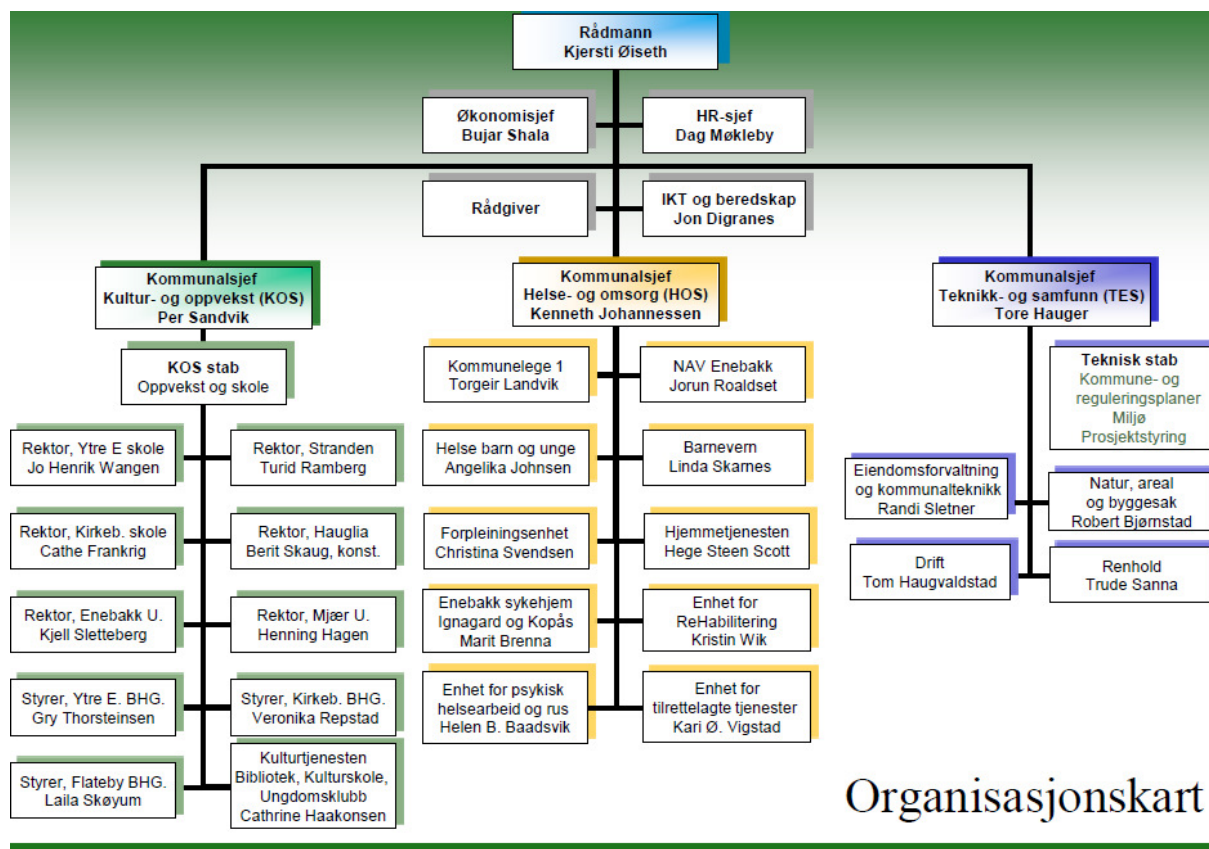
Rådmann
Kjersti Øiseth

Økonomisjef
Bujar Shala

HR-sjef
Dag Møkleby

Rådgiver

IKT og beredskap
Jon Digranes

Kommunalsjef
Kultur- og oppvekst (KOS)
Per Sandvik

KOS stab
Oppvekst og skole

Rektor, Ytre E skole
Jo Henrik Wangen

Rektor, Stranden
Turid Ramberg

Rektor, Kirkeb. skole
Cathe Frankrig

Rektor, Hauglia
Berit Skaug, konst.

Rektor, Enebakk U.
Kjell Sletteberg

Rektor, Mjær U.
Henning Hagen

Styrer, Ytre E. BHG.
Gry Thorsteinsen

Styrer, Kirkeb. BHG.
Veronika Repstad

Styrer, Flateby BHG.
Laila Skøyum

Kulturtjenesten
Bibliotek, Kulturskole,
Ungdomsklubb
Cathrine Haakonsen

Kommunalsjef
Helse- og omsorg (HOS)
Kenneth Johannessen

Kommunelege 1
Torgeir Landvik

NAV Enebakk
Jorun Roaldset

Helse barn og unge
Angelika Johnsen

Barnevern
Linda Skarnes

Forpleiningsenhet
Christina Svendsen

Hjemmetjenesten
Hege Steen Scott

Enebakk sykehjem
Ignagard og Kopås
Marit Brenna

Enhet for
ReHabilitering
Kristin Wik

Enhet for psykisk
helsearbeid og rus
Helen B. Baadsvik

Enhet for
tilrettelagte tjenester
Kari Ø. Vigstad

Kommunalsjef
Teknikk- og samfunn (TES)
Tore Hauger

Teknisk stab
Kommune- og
reguleringsplaner
Miljø
Prosjektstyring

Eiendomsforvaltning
og kommunalteknikk
Randi Sletner

Natur, areal
og byggesak
Robert Bjørnstad

Drift
Tom Haugvaldstad

Renhold
Trude Sanna

Organisasjonskart